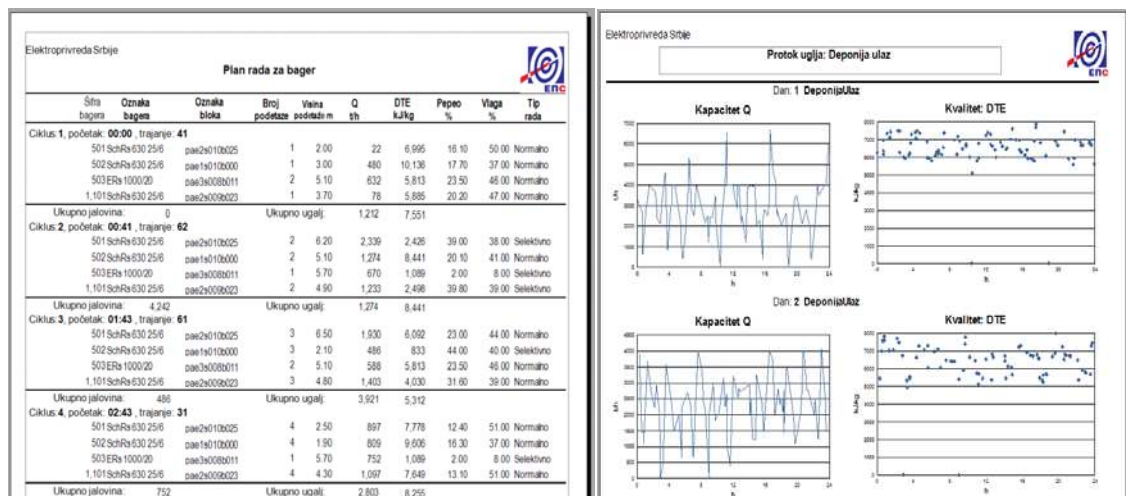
Elektroprivreda Srbije

Plan rada za bager

ENC

| Šifra bagera | Oznaka bagera | Oznaka bloka | Broj podetaze | Visina podetaze m | Q t/h | DTE kJ/kg | Pepeo % | Vlaga % | Tip rada |
|---|---|---|---|---|---|---|---|---|---|
| Ciklus 1, početak: 00:00 , trajanje: 41 | | | | | | | | | |
| 501 | SchRs 630 25/6 | pae2s010b025 | 1 | 2.00 | 22 | 6,995 | 16.10 | 50.00 | Normalno |
| 502 | SchRs 630 25/6 | pae1s010b000 | 1 | 3.00 | 480 | 10,136 | 17.70 | 37.00 | Normalno |
| 503 | ERs 1000/20 | pae3s008b011 | 2 | 5.10 | 632 | 5,813 | 23.50 | 46.00 | Normalno |
| 1,101 | SchRs 630 25/6 | pae2s009b023 | 1 | 3.70 | 78 | 5,885 | 20.20 | 47.00 | Normalno |
| Ukupno jalovina: 0 | | | Ukupno ugalj: | | 1,212 | 7,551 | | | |
| Ciklus 2, početak: 00:41 , trajanje: 62 | | | | | | | | | |
| 501 | SchRs 630 25/6 | pae2s010b025 | 2 | 6.20 | 2,339 | 2,426 | 39.00 | 38.00 | Selektivno |
| 502 | SchRs 630 25/6 | pae1s010b000 | 2 | 5.10 | 1,274 | 8,441 | 20.10 | 41.00 | Normalno |
| 503 | ERs 1000/20 | pae3s008b011 | 1 | 5.70 | 670 | 1,089 | 2.00 | 8.00 | Selektivno |
| 1,101 | SchRs 630 25/6 | pae2s009b023 | 2 | 4.90 | 1,233 | 2,498 | 39.80 | 39.00 | Selektivno |
| Ukupno jalovina: 4,242 | | | Ukupno ugalj: | | 1,274 | 8,441 | | | |
| Ciklus 3, početak: 01:43 , trajanje: 61 | | | | | | | | | |
| 501 | SchRs 630 25/6 | pae2s010b025 | 3 | 6.50 | 1,930 | 6,092 | 23.00 | 44.00 | Normalno |
| 502 | SchRs 630 25/6 | pae1s010b000 | 3 | 2.10 | 486 | 833 | 44.00 | 40.00 | Selektivno |
| 503 | ERs 1000/20 | pae3s008b011 | 2 | 5.10 | 588 | 5,813 | 23.50 | 46.00 | Normalno |
| 1,101 | SchRs 630 25/6 | pae2s009b023 | 3 | 4.80 | 1,403 | 4,030 | 31.60 | 39.00 | Normalno |
| Ukupno jalovina: 486 | | | Ukupno ugalj: | | 3,921 | 5,312 | | | |
| Ciklus 4, početak: 02:43 , trajanje: 31 | | | | | | | | | |
| 501 | SchRs 630 25/6 | pae2s010b025 | 4 | 2.50 | 897 | 7,778 | 12.40 | 51.00 | Normalno |
| 502 | SchRs 630 25/6 | pae1s010b000 | 4 | 1.90 | 809 | 9,606 | 16.30 | 37.00 | Normalno |
| 503 | ERs 1000/20 | pae3s008b011 | 1 | 5.70 | 752 | 1,089 | 2.00 | 8.00 | Selektivno |
| 1,101 | SchRs 630 25/6 | pae2s009b023 | 4 | 4.30 | 1,097 | 7,649 | 13.10 | 51.00 | Normalno |
| Ukupno jalovina: 752 | | | Ukupno ugalj: | | 2,803 | 8,255 | | | |

Elektroprivreda Srbije

Protok uglja: Deponija ulaz

ENC

Dan: 1 DeponijaUlaz

Kapacitet Q

Kvalitet: DTE

Dan: 2 DeponijaUlaz

Kapacitet Q

Kvalitet: DTE